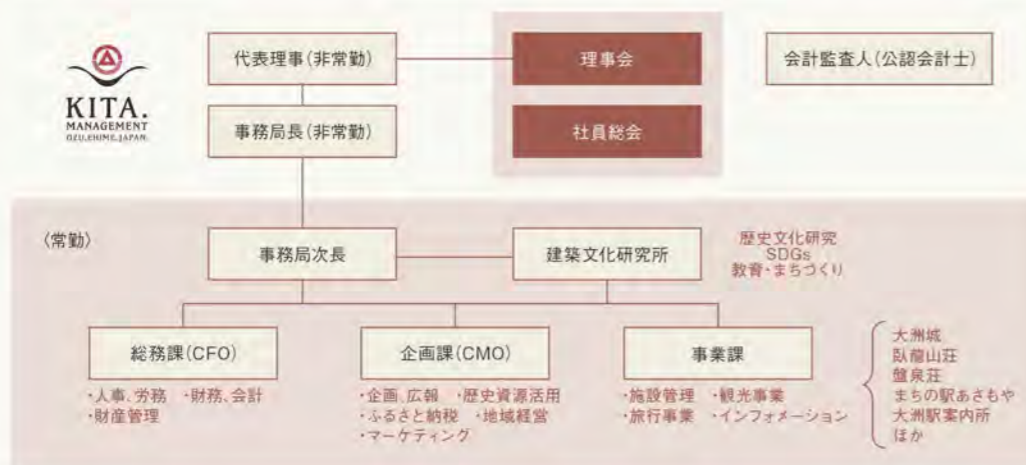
KITA.
MANAGEMENT
OZU,EHIME,JAPAN

代表理事（非常勤）

理事会

会計監査人（公認会計士）

事務局長（非常勤）

社員総会

（常勤）

事務局次長

建築文化研究所

歴史文化研究
SDGs
教育・まちづくり

総務課（CFO）

・人事、労務　・財務、会計
・財産管理

企画課（CMO）

・企画、広報　・歴史資源活用
・ふるさと納税　・地域経営
・マーケティング

事業課

・施設管理　・観光事業
・旅行事業　・インフォメーション

大洲城
臥龍山荘
盤泉荘
まちの駅あさもや
大洲駅案内所
ほか